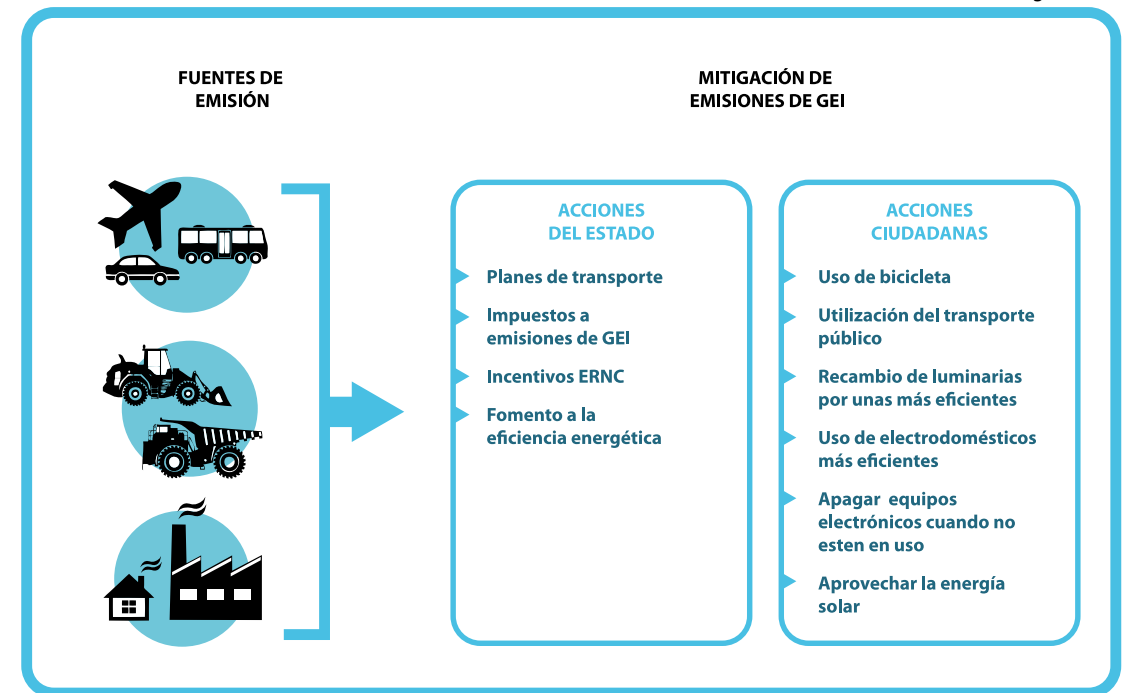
FUENTES DE EMISIÓN

MITIGACIÓN DE EMISIONES DE GEI

ACCIONES DEL ESTADO

Planes de transporte

Impuestos a emisiones de GEI

Incentivos ERNC

Fomento a la eficiencia energética

ACCIONES CIUDADANAS

Uso de bicicleta

Utilización del transporte público

Recambio de luminarias por unas más eficientes

Uso de electrodomésticos más eficientes

Apagar equipos electrónicos cuando no esten en uso

Aprovechar la energía solar